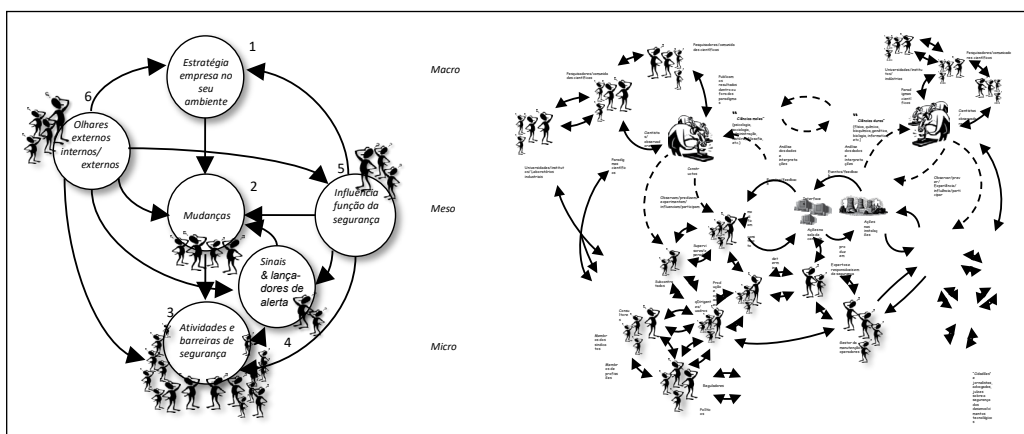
1
Estratégia empresa no seu ambiente

6
Olhares externos internos/ externos

2
Mudanças

5
Influência função da segurança

Sinais & lança-dores de alerta

3
Atividades e barreiras de segurança

4

Macro

Meso

Micro

Pesquisadores/comunidade dos científicos

Pesquisadores/comunidade dos científicos

Universidades/instituições

Universidades/instituições/Laboratórios industriais

Publicam os resultados

"Ciências moles"

"Ciências duras"

Contratos

Contratos

Análise dos dados e interpretação

Análise dos dados e interpretação

Paradigmas científicos

Construções

Observam/produzem experimentos/influenciam/participam

Escritos/Escolhas

Escritos/Escolhas

Observar/provar/Experiências/influência/participar

Supervisores

Subcontratados

Expertise responsáveis de segurança

Regulamentos

Setor de manutenção operadores

Políticos

"Cidadãos" jornalistas advogados

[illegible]